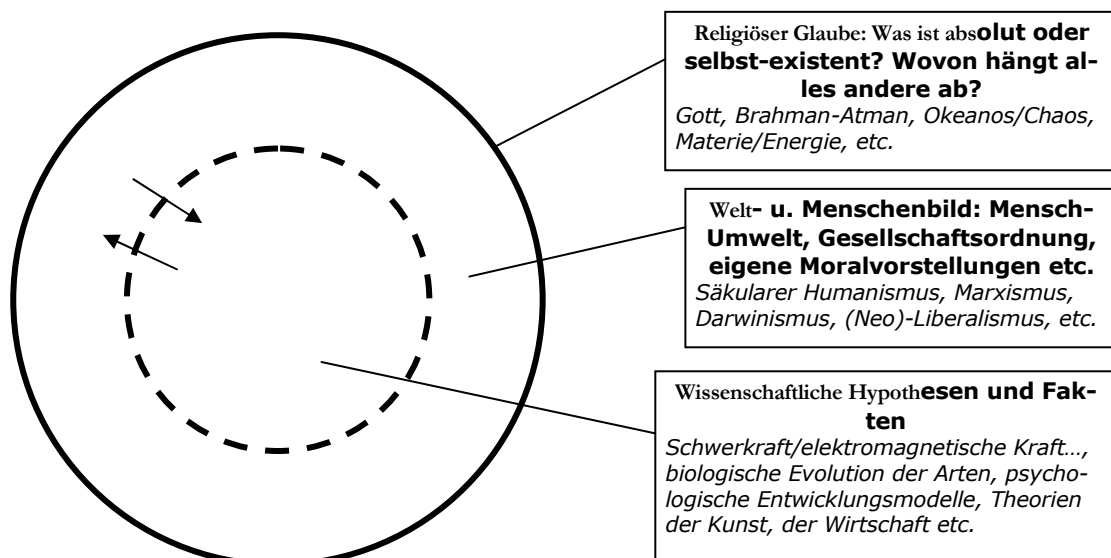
Religiöser Glaube: Was ist absolut oder selbst-existent? Wovon hängt alles andere ab?
Gott, Brahman-Atman, Okeanos/Chaos, Materie/Energie, etc.

Welt- u. Menschenbild: Mensch-Umwelt, Gesellschaftsordnung, eigene Moralvorstellungen etc.
Säkularer Humanismus, Marxismus, Darwinismus, (Neo)-Liberalismus, etc.

Wissenschaftliche Hypothesen und Fakten
Schwerkraft/elektromagnetische Kraft…, biologische Evolution der Arten, psychologische Entwicklungsmodelle, Theorien der Kunst, der Wirtschaft etc.